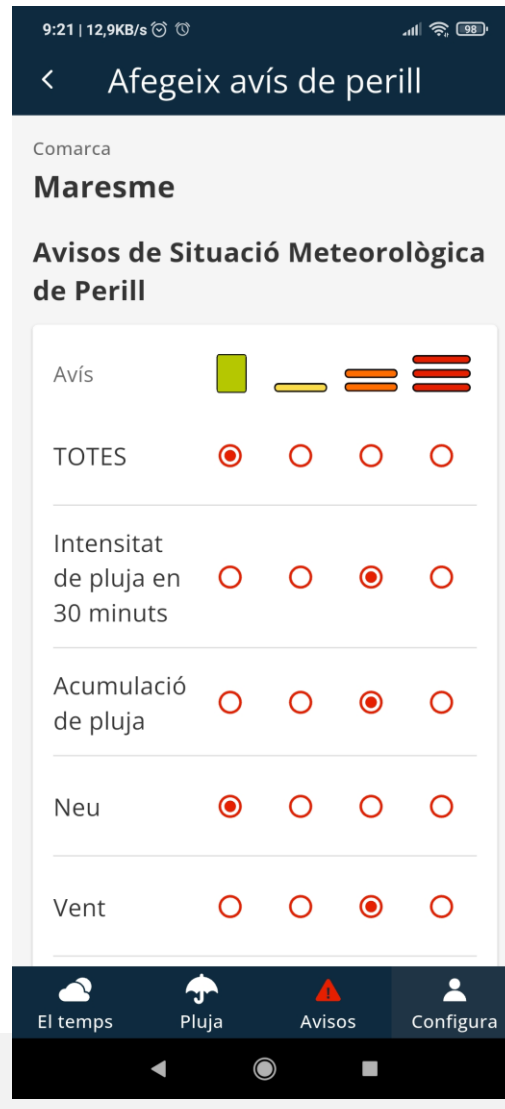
9:21 | 12,9KB/s

98

<

Afegeix avís de perill

Comarca

Maresme

Avisos de Situació Meteorològica de Perill

Avís

TOTES

Intensitat de pluja en 30 minuts

Acumulació de pluja

Neu

Vent

El temps

Pluja

Avisos

Configura